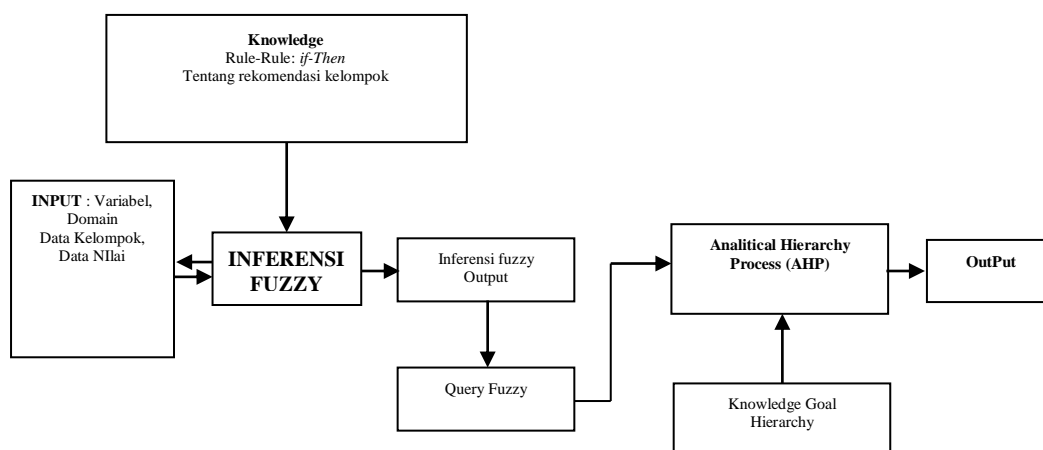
Knowledge
Rule-Rule: if-Then
Tentang rekomendasi kelompok

INPUT : Variabel, Domain
Data Kelompok, Data NIlai

INFERENSI FUZZY

Inferensi fuzzy Output

Query Fuzzy

Analitical Hierarchy Process (AHP)

OutPut

Knowledge Goal Hierarchy